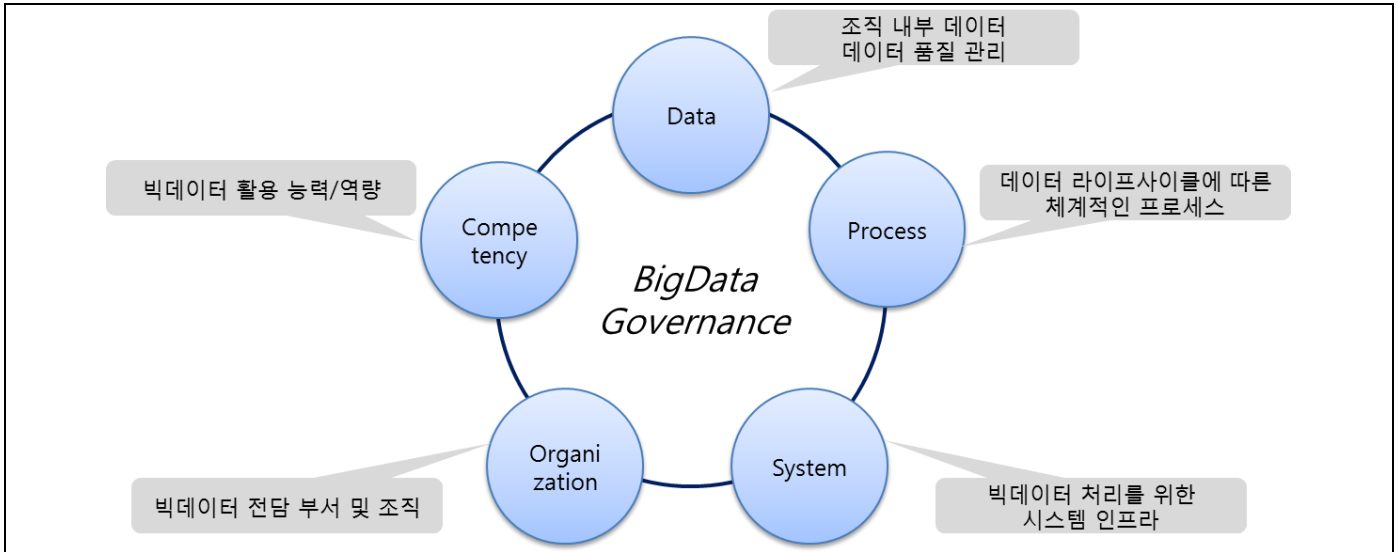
조직 내부 데이터
데이터 품질 관리

Data

빅데이터 활용 능력/역량

Competency

데이터 라이프사이클에 따른
체계적인 프로세스

Process

BigData
Governance

Organization

System

빅데이터 전담 부서 및 조직

빅데이터 처리를 위한
시스템 인프라